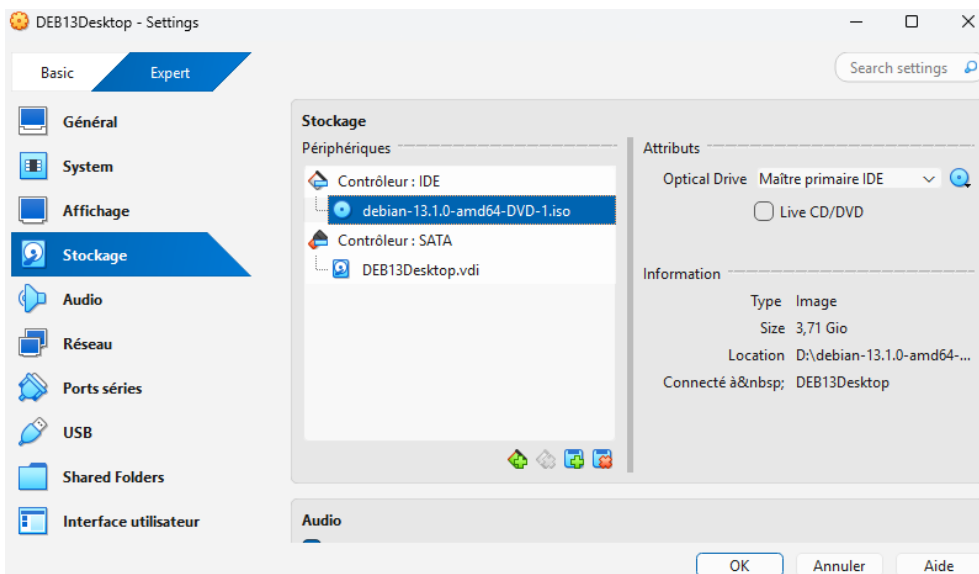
DEB13Desktop - Settings

Basic
Expert

Search settings

Général
System
Affichage
Stockage
Audio
Réseau
Ports séries
USB
Shared Folders
Interface utilisateur

Stockage

Périphériques

Contrôleur : IDE
debian-13.1.0-amd64-DVD-1.iso
Contrôleur : SATA
DEB13Desktop.vdi

Attributs

Optical Drive Maître primaire IDE
Live CD/DVD

Information

Type Image
Size 3,71 Gio
Location D:\debian-13.1.0-amd64-...
Connecté à&nbsp; DEB13Desktop

Audio

OK
Annuler
Aide